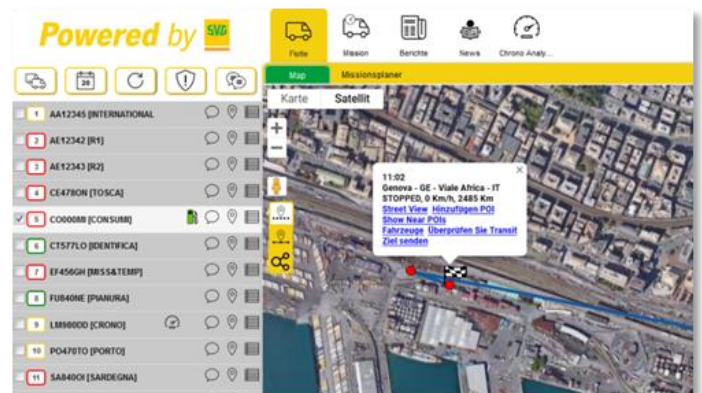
Powered by SVG

Flotte | Mission | Berichte | News | Chrono Analy...

Map | Missionsplaner

Karte | Satellit

1 AA12345 [INTERNATIONAL
2 AE12342 [R1]
3 AE12343 [R2]
4 CE4780N [TOSCA]
5 CO000MI [CONSUM]
6 CT577LO [IDENTIFICA]
7 EF456GH [MISS&TEMP]
8 FU840NE [PIANURA]
9 LM9800D [CRONO]
10 PO470TO [PORTO]
11 SA8400I [SARDEGNA]

11:02
Genova - GE - Viale Africa - IT
STOPPED, 0 Km/h, 2485 Km
Street View Hinzufügen POI
Show Near POIs
Fahrzeuge Überprüfen Sie Transit
Ziel senden